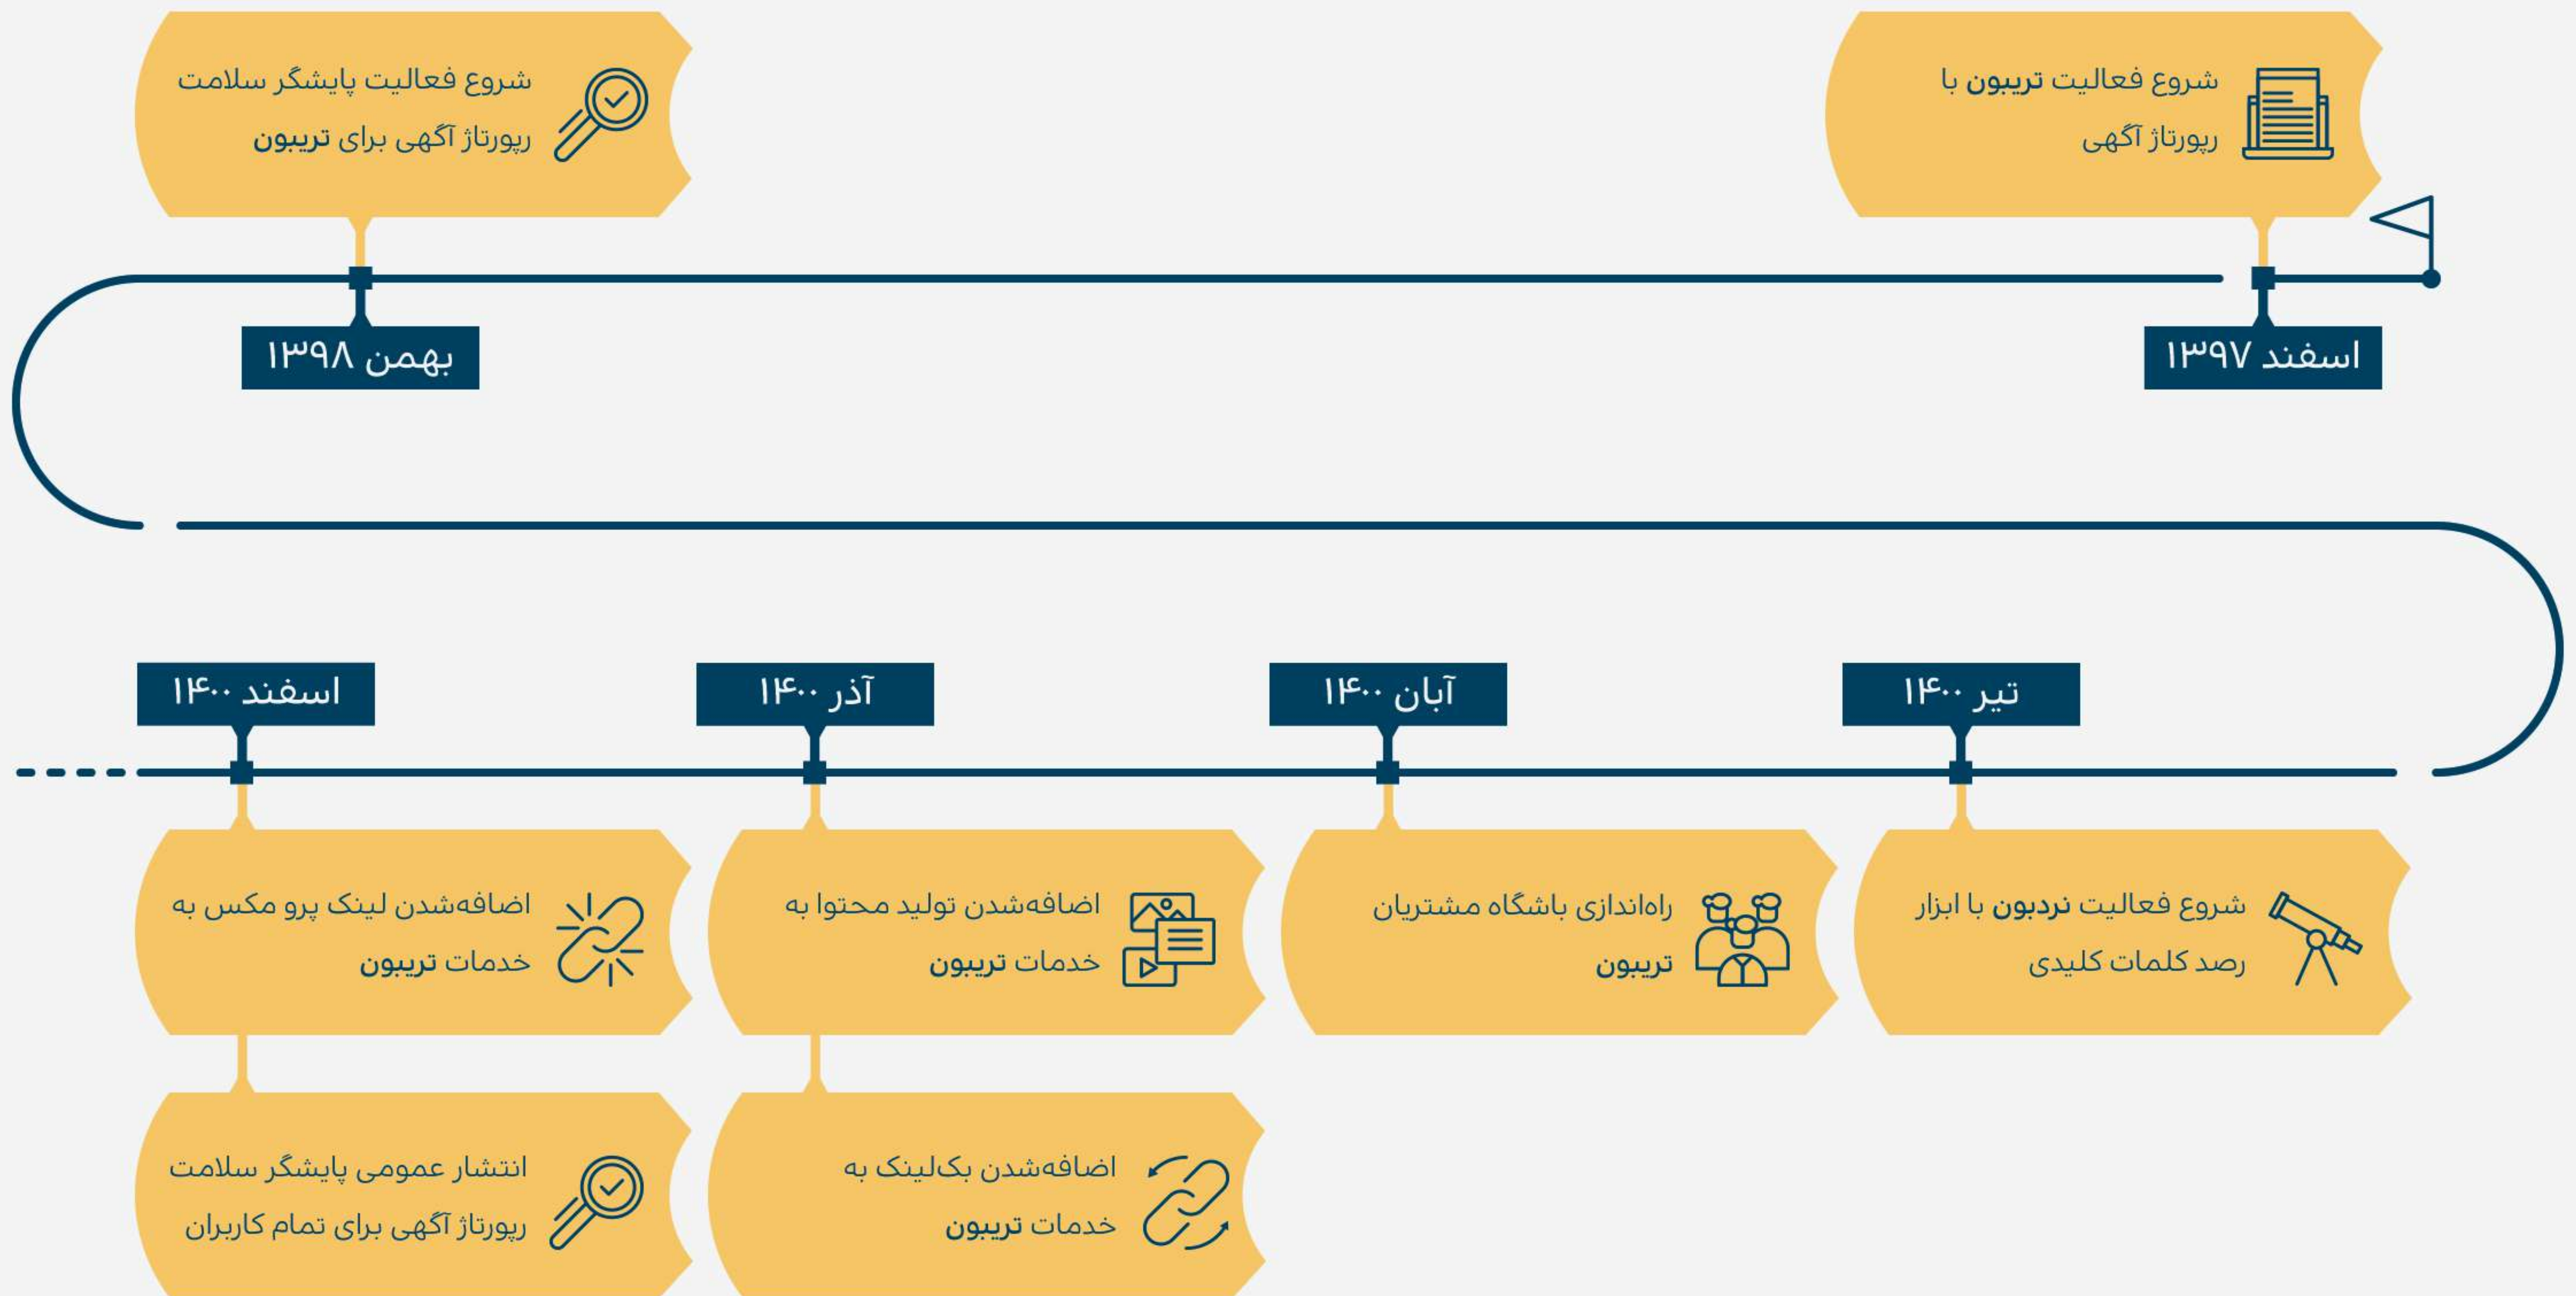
شروع فعالیت تریبون با رپورتاژ آگهی

اسفند ۱۳۹۷

شروع فعالیت پایشگر سلامت رپورتاژ آگهی برای تریبون

بهمن ۱۳۹۸

تیر ۱۴۰۰

شروع فعالیت نردبون با ابزار رصد کلمات کلیدی

آبان ۱۴۰۰

راه‌اندازی باشگاه مشتریان تریبون

آذر ۱۴۰۰

اضافه‌شدن تولید محتوا به خدمات تریبون

اضافه‌شدن بک‌لینک به خدمات تریبون

اسفند ۱۴۰۰

اضافه‌شدن لینک پرو مکس به خدمات تریبون

انتشار عمومی پایشگر سلامت رپورتاژ آگهی برای تمام کاربران